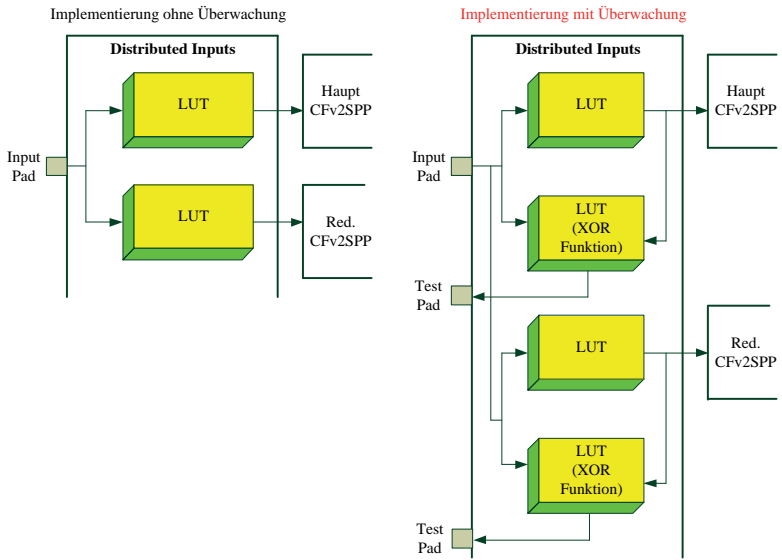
Implementierung ohne Überwachung

Distributed Inputs

Input Pad

LUT

LUT

Haupt CFv2SPP

Red. CFv2SPP

Implementierung mit Überwachung

Distributed Inputs

Input Pad

LUT

LUT (XOR Funktion)

Test Pad

LUT

LUT (XOR Funktion)

Test Pad

Haupt CFv2SPP

Red. CFv2SPP